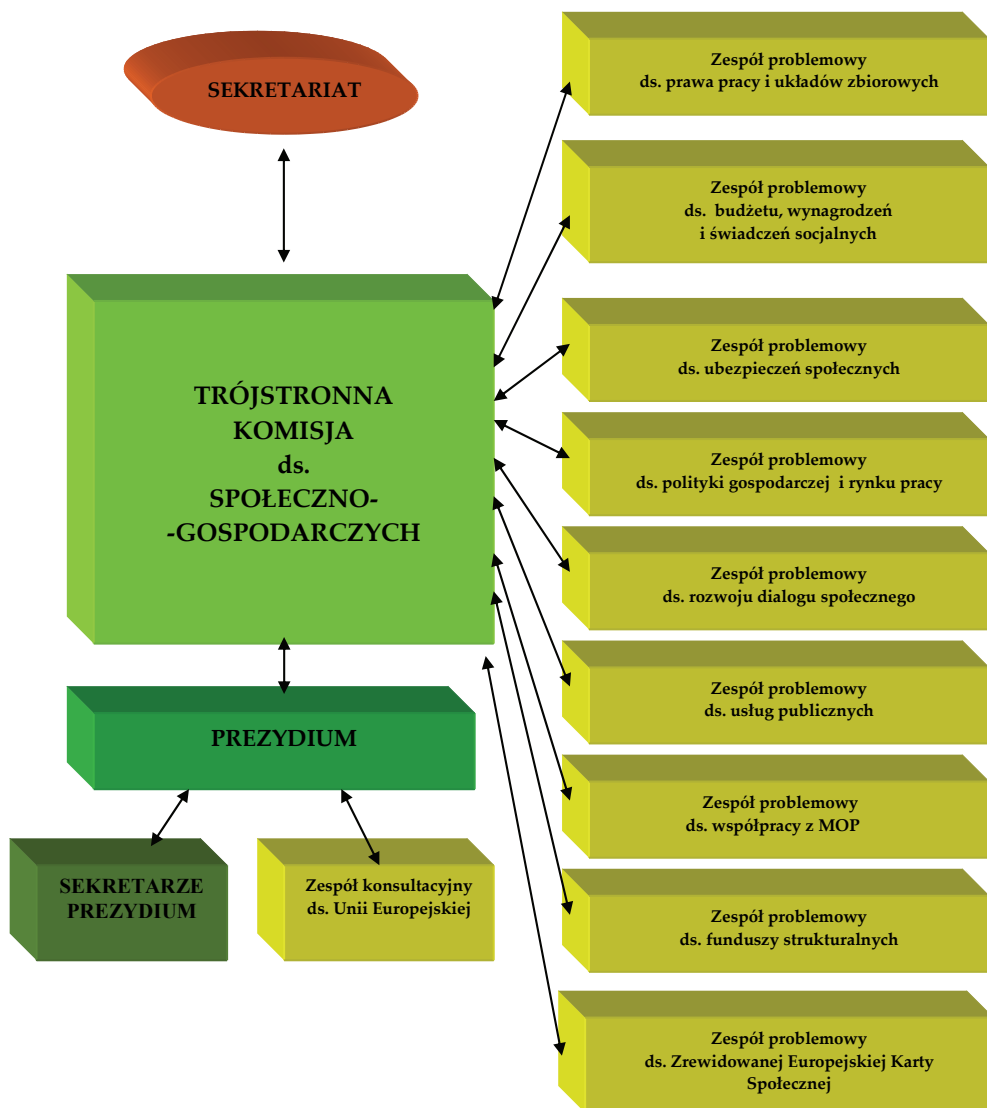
SEKRETARIAT

TRÓJSTRONNA KOMISJA ds. SPOŁECZNO-GOSPODARCZYCH

PREZYDIUM

SEKRETARZE PREZYDIUM

Zespół konsultacyjny ds. Unii Europejskiej

Zespół problemowy ds. prawa pracy i układów zbiorowych

Zespół problemowy ds. budżetu, wynagrodzeń i świadczeń socjalnych

Zespół problemowy ds. ubezpieczeń społecznych

Zespół problemowy ds. polityki gospodarczej i rynku pracy

Zespół problemowy ds. rozwoju dialogu społecznego

Zespół problemowy ds. usług publicznych

Zespół problemowy ds. współpracy z MOP

Zespół problemowy ds. funduszy strukturalnych

Zespół problemowy ds. Zrewidowanej Europejskiej Karty Społecznej